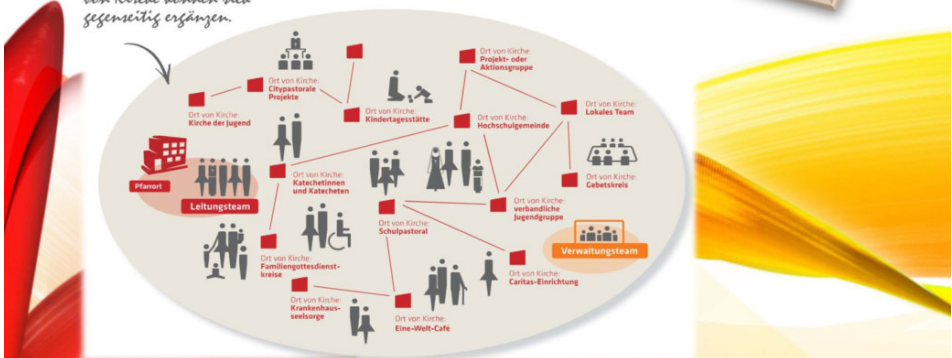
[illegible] gegenseitig ergänzen.

Ort von Kirche:
Citypastorale Projekte

Ort von Kirche:
Projekt- oder Aktionsgruppe

Ort von Kirche:
Kirche der Jugend

Ort von Kirche:
Kindertagesstätte

Ort von Kirche:
Hochschulgemeinde

Ort von Kirche:
Lokales Team

Pfarrort

Leitungsteam

Ort von Kirche:
Katechetinnen und Katecheten

Ort von Kirche:
Gebetskreis

Ort von Kirche:
verbandliche Jugendgruppe

Ort von Kirche:
Schulpastoral

Verwaltungsteam

Ort von Kirche:
Familiengottesdienstkreise

Ort von Kirche:
Caritas-Einrichtung

Ort von Kirche:
Krankenhausseelsorge

Ort von Kirche:
Eine-Welt-Café